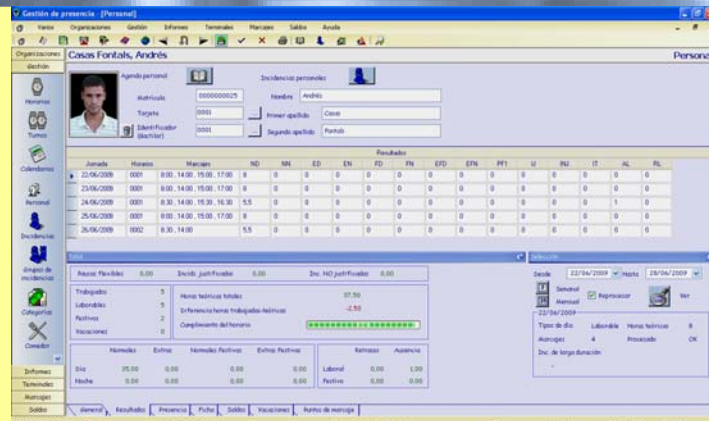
Gestión de presencia - [Personal]

Varios Organizaciones Gestión Informes Terminales Marcajes Saldos Ayuda

Organizaciones
Gestión
Horarios
Turnos
Calendarios
Personal
Incidencias
Grupos de incidencias
Categorías
Consultor
Informes
Terminales
Marcajes
Saldos

Casas Fontals, Andrés

Persona

Agenda personal
Incidencias personales
Matrícula 0000000025
Nombre Andrés
Tarjeta 0001
Primer apellido Casas
Identificador (Biolector) 0001
Segundo apellido Fontals

Resultados

| Jornada | Horario | Marcajes | ND | NN | ED | EN | FD | FN | EFD | EFN | PF1 | LI | INJ | IT | AL | RL |
|---|---|---|---|---|---|---|---|---|---|---|---|---|---|---|---|---|
| 22/06/2009 | 0001 | 8:00 , 14:00 , 15:00 , 17:00 | 8 | 0 | 0 | 0 | 0 | 0 | 0 | 0 | 0 | 0 | 0 | 0 | 0 | 0 |
| 23/06/2009 | 0001 | 8:00 , 14:00 , 15:00 , 17:00 | 8 | 0 | 0 | 0 | 0 | 0 | 0 | 0 | 0 | 0 | 0 | 0 | 0 | 0 |
| 24/06/2009 | 0001 | 8:30 , 14:00 , 15:30 , 16:30 | 5,5 | 0 | 0 | 0 | 0 | 0 | 0 | 0 | 0 | 0 | 0 | 0 | 1 | 0 |
| 25/06/2009 | 0001 | 8:00 , 14:00 , 15:00 , 17:00 | 8 | 0 | 0 | 0 | 0 | 0 | 0 | 0 | 0 | 0 | 0 | 0 | 0 | 0 |
| 26/06/2009 | 0002 | 8:30 , 14:00 | 5,5 | 0 | 0 | 0 | 0 | 0 | 0 | 0 | 0 | 0 | 0 | 0 | 0 | 0 |

Total

Pausas flexibles 0,00
Incid. justificadas 0,00
Inc. NO justificadas 0,00

Trabajados 5
Laborables 5
Festivos 2
Vacaciones 0

Horas teóricas totales 37,50
Diferencia horas trabajadas-teóricas -2,50
Cumplimiento del horario

| | Normales | Extras | Normales Festivas | Extras Festivas |
|---|---|---|---|---|
| Día | 35,00 | 0,00 | 0,00 | 0,00 |
| Noche | 0,00 | 0,00 | 0,00 | 0,00 |

| | Retrasos | Ausencia |
|---|---|---|
| Laboral | 0,00 | 1,00 |
| Festivo | 0,00 | 0,00 |

Selección

Desde 22/06/2009 Hasta 28/06/2009
Semanal
Mensual
Reprocesar
Ver

22/06/2009
Tipos de día Laborable
Horas teóricas 8
Marcajes 4
Procesado OK
Inc. de larga duración

General Resultados Presencia Ficha Saldos Vacaciones Puntos de marcaje